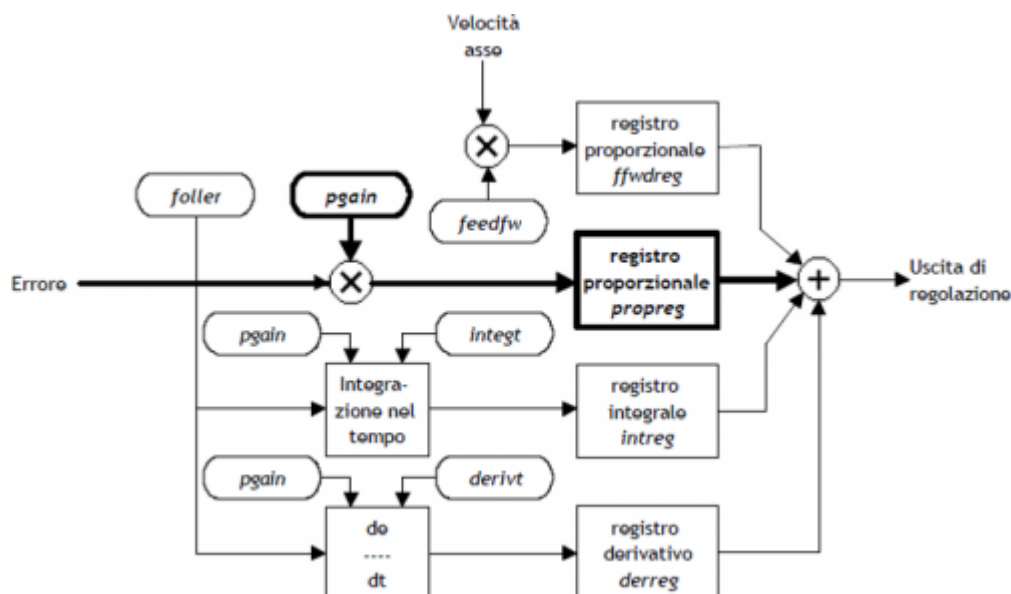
Velocità asse

registro proporzionale *ffwdreg*

*foller*

**pgain**

*feedfw*

Errore

**registro proporzionale *propreg***

Uscita di regolazione

*pgain*

*integt*

Integrazione nel tempo

registro integrale *intreg*

*pgain*

*derivt*

de
----
dt

registro derivativo *derreg*